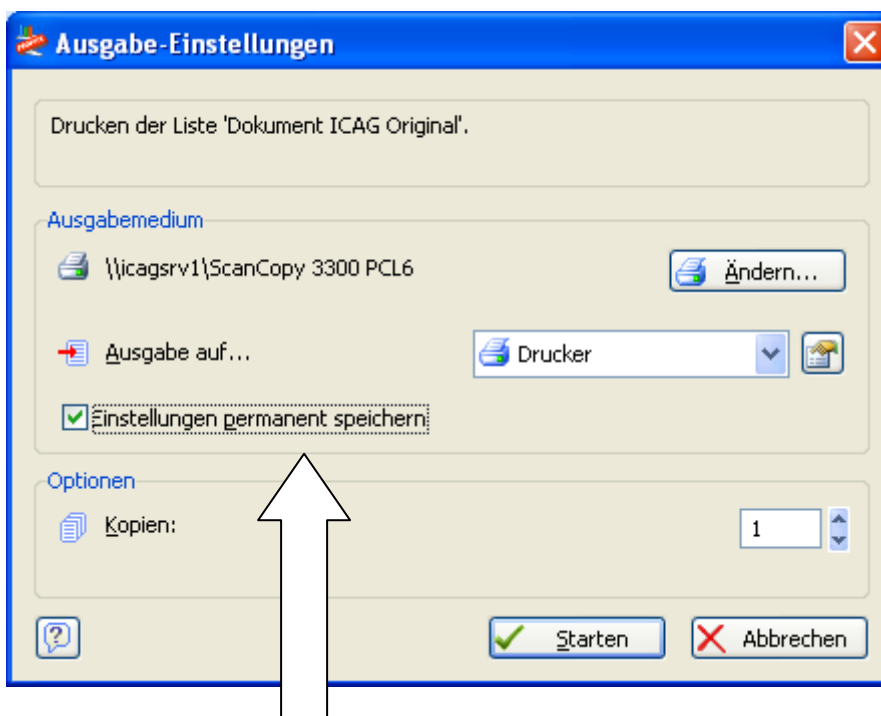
Ausgabe-Einstellungen

Drucken der Liste 'Dokument ICAG Original'.

Ausgabemedium

\\icagsrv1\ScanCopy 3300 PCL6

Ändern...

Ausgabe auf...

Drucker

Einstellungen permanent speichern

Optionen

Kopien:

1

?

Starten

Abbrechen